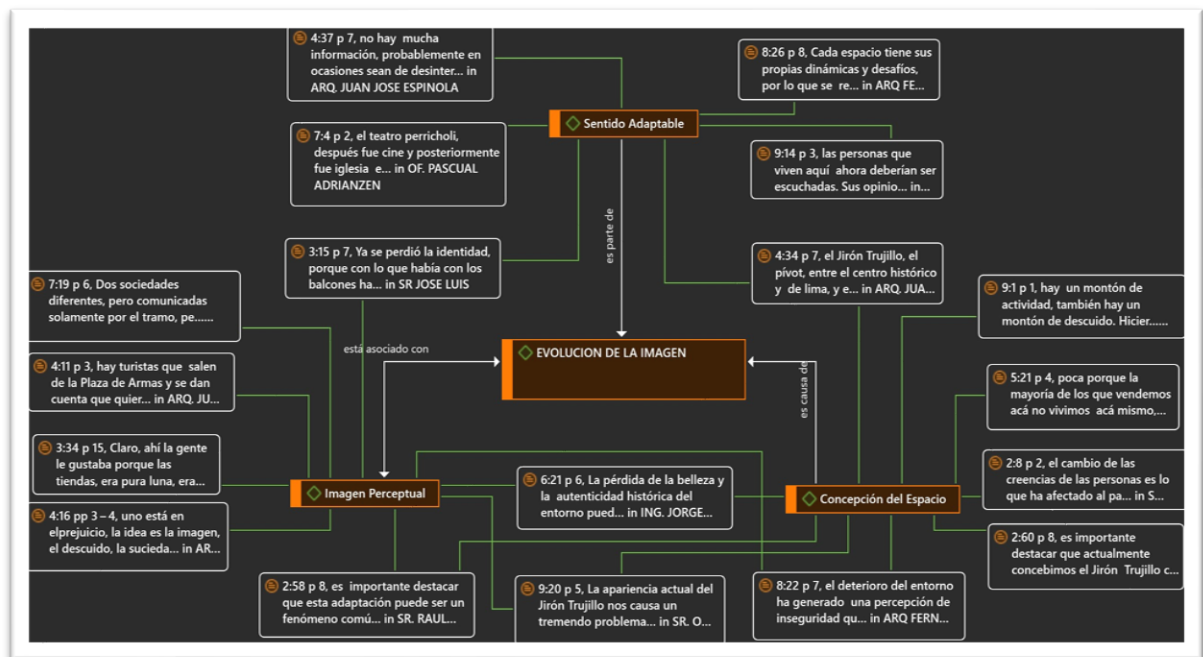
4:37 p 7, no hay mucha información, probablemente en ocasiones sean de desinter... in ARQ. JUAN JOSE ESPINOLA

8:26 p 8, Cada espacio tiene sus propias dinámicas y desafíos, por lo que se re... in ARQ FE...

Sentido Adaptable

7:4 p 2, el teatro perricholi, después fue cine y posteriormente fue iglesia e... in OF. PASCUAL ADRIANZEN

9:14 p 3, las personas que viven aquí ahora deberían ser escuchadas. Sus opinio... in...

es parte de

3:15 p 7, Ya se perdió la identidad, porque con lo que había con los balcones ha... in SR JOSE LUIS

4:34 p 7, el Jirón Trujillo, el pívot, entre el centro histórico y de lima, y e... in ARQ. JUA...

7:19 p 6, Dos sociedades diferentes, pero comunicadas solamente por el tramo, pe......

9:1 p 1, hay un montón de actividad, también hay un montón de descuido. Hicier......

está asociado con

EVOLUCION DE LA IMAGEN

4:11 p 3, hay turistas que salen de la Plaza de Armas y se dan cuenta que quier... in ARQ. JU...

es causa de

5:21 p 4, poca porque la mayoría de los que vendemos acá no vivimos acá mismo,....

3:34 p 15, Claro, ahí la gente le gustaba porque las tiendas, era pura luna, era...

2:8 p 2, el cambio de las creencias de las personas es lo que ha afectado al pa... in S...

Imagen Perceptual

6:21 p 6, La pérdida de la belleza y la autenticidad histórica del entorno pued... in ING. JORGE...

Concepción del Espacio

4:16 pp 3 – 4, uno está en elprejuicio, la idea es la imagen, el descuido, la sucieda... in AR...

2:60 p 8, es importante destacar que actualmente concebimos el Jirón Trujillo c...

2:58 p 8, es importante destacar que esta adaptación puede ser un fenómeno comú... in SR. RAUL...

9:20 p 5, La apariencia actual del Jirón Trujillo nos causa un tremendo problema... in SR. O...

8:22 p 7, el deterioro del entorno ha generado una percepción de inseguridad qu... in ARQ FERN...